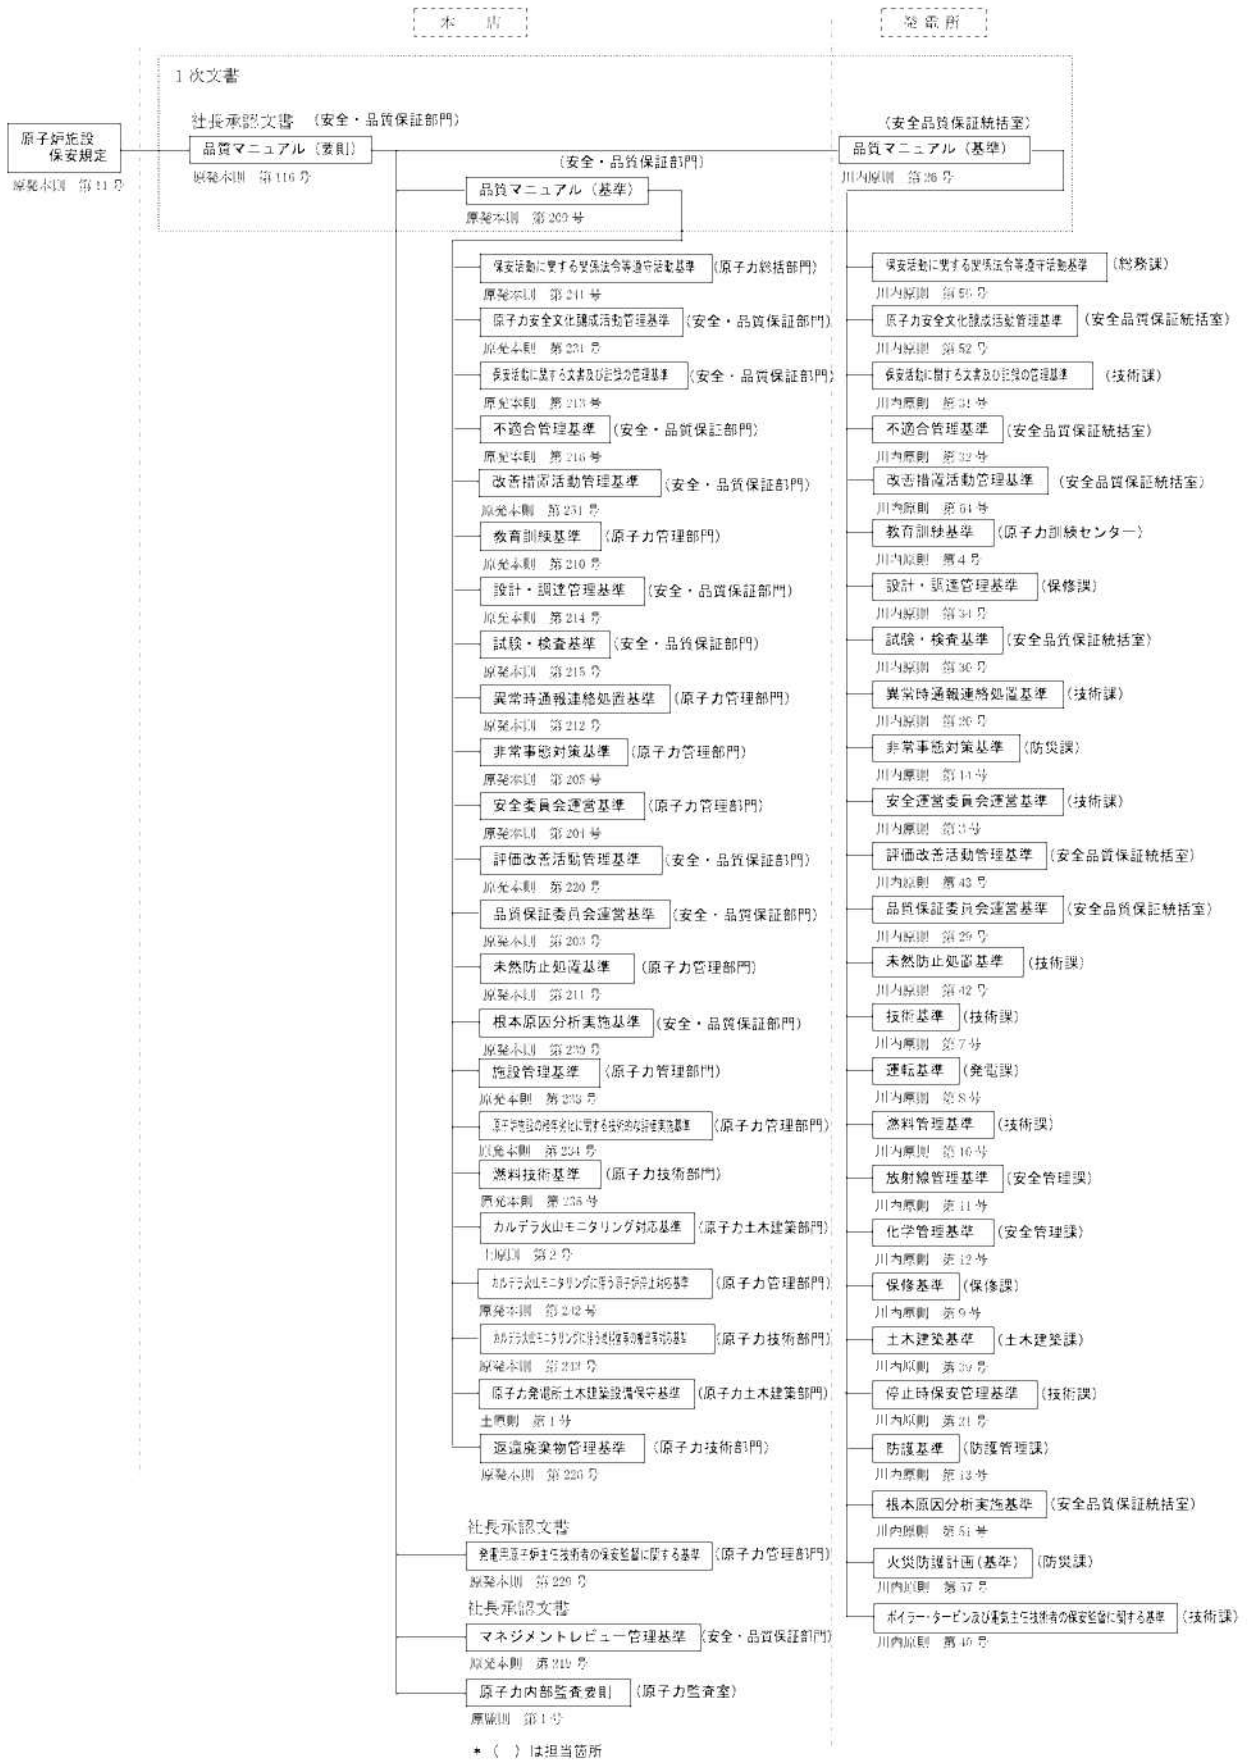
本　店

発電所

1次文書

原子炉施設保安規定

原発本則　第11号

社長承認文書　（安全・品質保証部門）

品質マニュアル（要則）

原発本則　第116号

（安全・品質保証部門）

品質マニュアル（基準）

原発本則　第209号

（安全品質保証統括室）

品質マニュアル（基準）

川内原則　第26号

保安活動に要する関係法令等遵守活動基準　（原子力総括部門）
原発本則　第211号

原子力安全文化醸成活動管理基準　（安全・品質保証部門）
原発本則　第231号

保安活動に関する文書及び記録の管理基準　（安全・品質保証部門）
原発本則　第213号

不適合管理基準　（安全・品質保証部門）
原発本則　第216号

改善措置活動管理基準　（安全・品質保証部門）
原発本則　第231号

教育訓練基準　（原子力管理部門）
原発本則　第210号

設計・調達管理基準　（安全・品質保証部門）
原発本則　第214号

試験・検査基準　（安全・品質保証部門）
原発本則　第215号

異常時通報連絡処置基準　（原子力管理部門）
原発本則　第212号

非常事態対策基準　（原子力管理部門）
原発本則　第205号

安全委員会運営基準　（原子力管理部門）
原発本則　第201号

評価改善活動管理基準　（安全・品質保証部門）
原発本則　第220号

品質保証委員会運営基準　（安全・品質保証部門）
原発本則　第203号

未然防止処置基準　（原子力管理部門）
原発本則　第211号

根本原因分析実施基準　（安全・品質保証部門）
原発本則　第230号

施設管理基準　（原子力管理部門）
原発本則　第233号

原子炉施設の経年劣化に関する技術的な評価実施基準　（原子力管理部門）
原発本則　第234号

燃料技術基準　（原子力技術部門）
原発本則　第235号

カルデラ火山モニタリング対応基準　（原子力土木建築部門）
土原則　第2号

カルデラ火山モニタリングに係る原子炉停止対応基準　（原子力管理部門）
原発本則　第242号

カルデラ火山モニタリングに係る燃料体等の搬出等対応基準　（原子力技術部門）
原発本則　第243号

原子力発電所土木建築設備保守基準　（原子力土木建築部門）
土原則　第1号

返還廃棄物管理基準　（原子力技術部門）
原発本則　第226号

社長承認文書

発電用原子炉主任技術者の保安監督に関する基準　（原子力管理部門）
原発本則　第229号

社長承認文書

マネジメントレビュー管理基準　（安全・品質保証部門）
原発本則　第219号

原子力内部監査要則　（原子力監査室）
原監則　第1号

保安活動に要する関係法令等遵守活動基準　（総務課）
川内原則　第55号

原子力安全文化醸成活動管理基準　（安全品質保証統括室）
川内原則　第52号

保安活動に関する文書及び記録の管理基準　（技術課）
川内原則　第31号

不適合管理基準　（安全品質保証統括室）
川内原則　第32号

改善措置活動管理基準　（安全品質保証統括室）
川内原則　第61号

教育訓練基準　（原子力訓練センター）
川内原則　第4号

設計・調達管理基準　（保修課）
川内原則　第34号

試験・検査基準　（安全品質保証統括室）
川内原則　第30号

異常時通報連絡処置基準　（技術課）
川内原則　第20号

非常事態対策基準　（防災課）
川内原則　第14号

安全運営委員会運営基準　（技術課）
川内原則　第3号

評価改善活動管理基準　（安全品質保証統括室）
川内原則　第43号

品質保証委員会運営基準　（安全品質保証統括室）
川内原則　第29号

未然防止処置基準　（技術課）
川内原則　第42号

技術基準　（技術課）
川内原則　第7号

運転基準　（発電課）
川内原則　第8号

燃料管理基準　（技術課）
川内原則　第16号

放射線管理基準　（安全管理課）
川内原則　第11号

化学管理基準　（安全管理課）
川内原則　第12号

保修基準　（保修課）
川内原則　第9号

土木建築基準　（土木建築課）
川内原則　第39号

停止時保安管理基準　（技術課）
川内原則　第21号

防護基準　（防護管理課）
川内原則　第13号

根本原因分析実施基準　（安全品質保証統括室）
川内原則　第51号

火災防護計画（基準）　（防災課）
川内原則　第37号

ボイラー・タービン及び電気主任技術者の保安監督に関する基準　（技術課）
川内原則　第40号

＊（　）は担当箇所